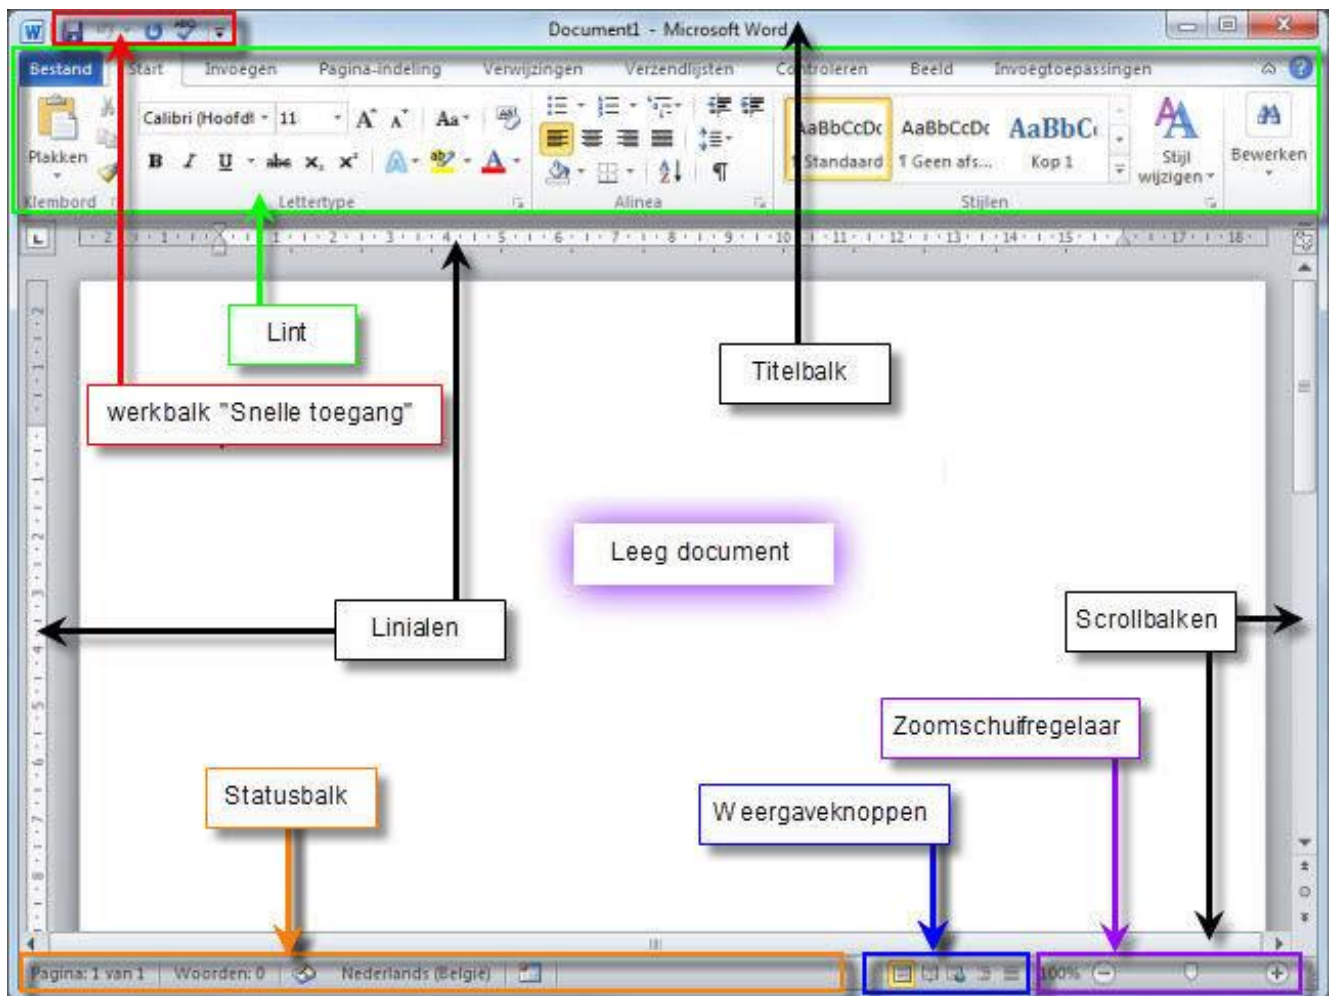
Document1 - Microsoft Word

Bestand Start Invoegen Pagina-indeling Verwijzingen Verzendlijsten Controleren Beeld Invoegtoepassingen

Plakken
Klembord
Calibri (Hoofdt 11
Lettertype
Alinea
AaBbCcDc ¶ Standaard
AaBbCcDc ¶ Geen afs...
AaBbC Kop 1
Stijl wijzigen
Stijlen
Bewerken

Lint

Titelbalk

werkbalk "Snelle toegang"

Leeg document

Linialen

Scrollbalken

Zoomschuifregelaar

Statusbalk

Weergaveknoppen

Pagina: 1 van 1 Woorden: 0 Nederlands (België) 100%